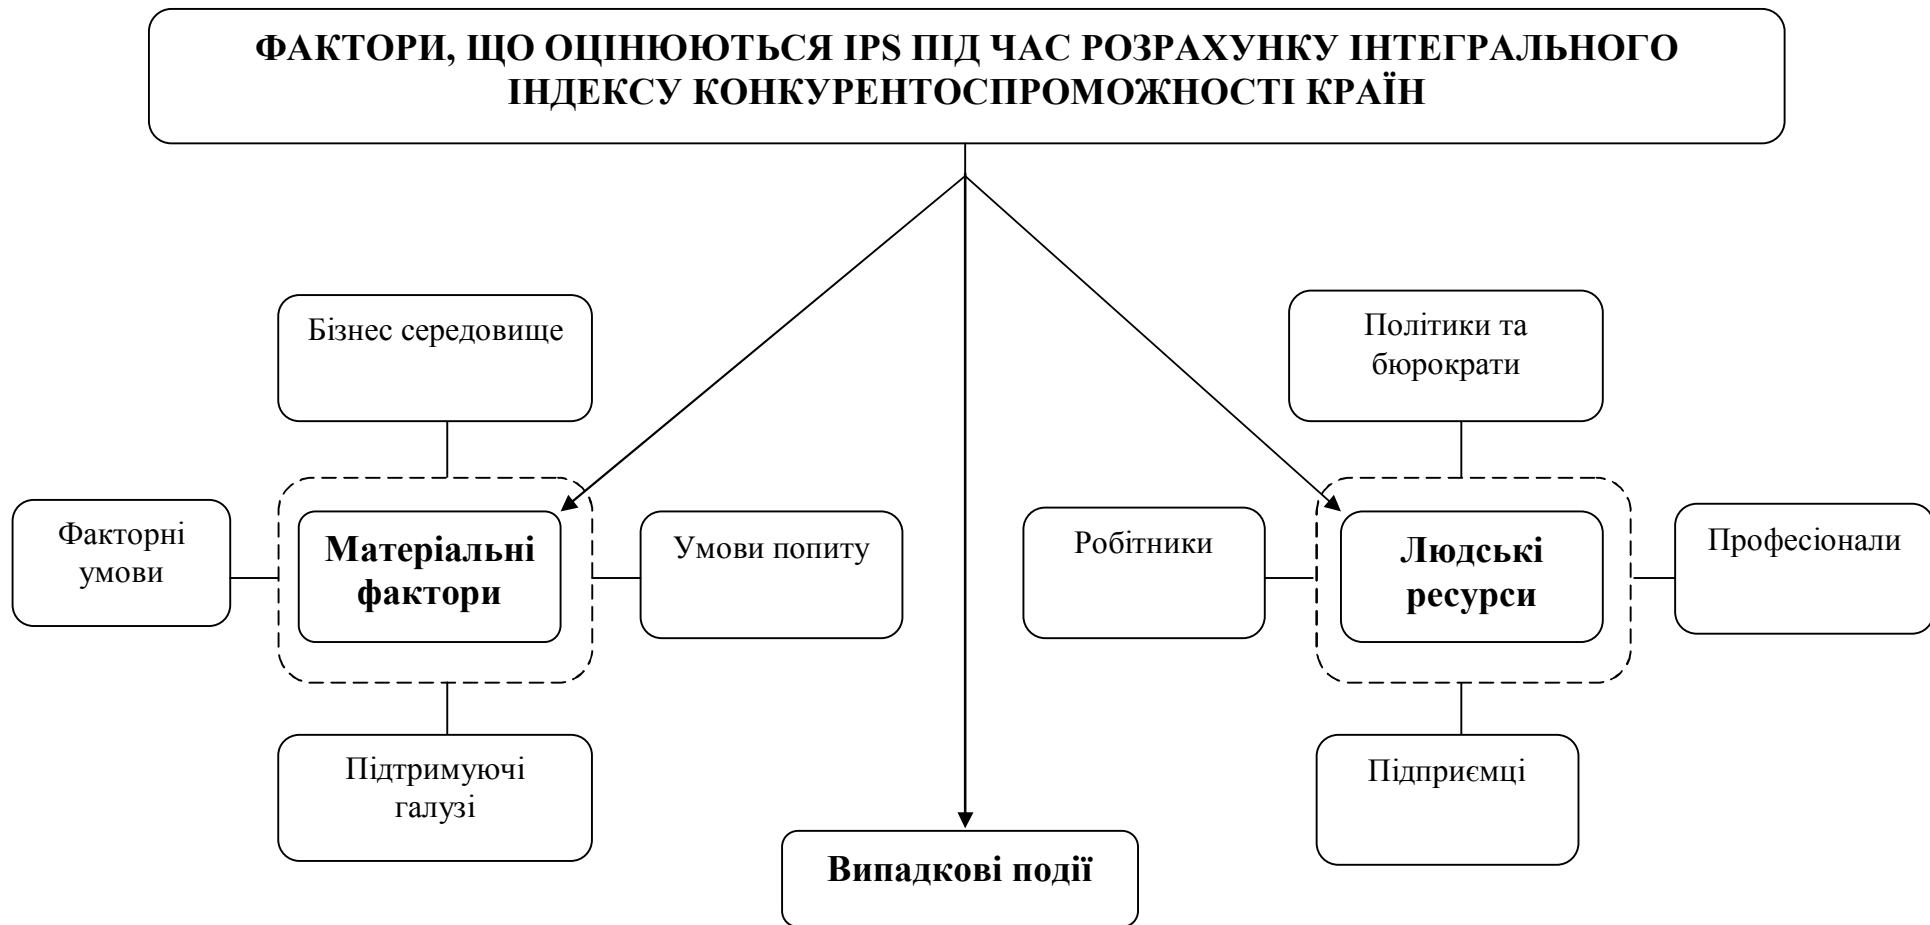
ФАКТОРИ, ЩО ОЦІНЮЮТЬСЯ IPS ПІД ЧАС РОЗРАХУНКУ ІНТЕГРАЛЬНОГО ІНДЕКСУ КОНКУРЕНТОСПРОМОЖНОСТІ КРАЇН

Бізнес середовище

Факторні умови

Матеріальні фактори

Умови попиту

Підтримуючі галузі

Випадкові події

Політики та бюрократи

Робітники

Людські ресурси

Професіонали

Підприємці